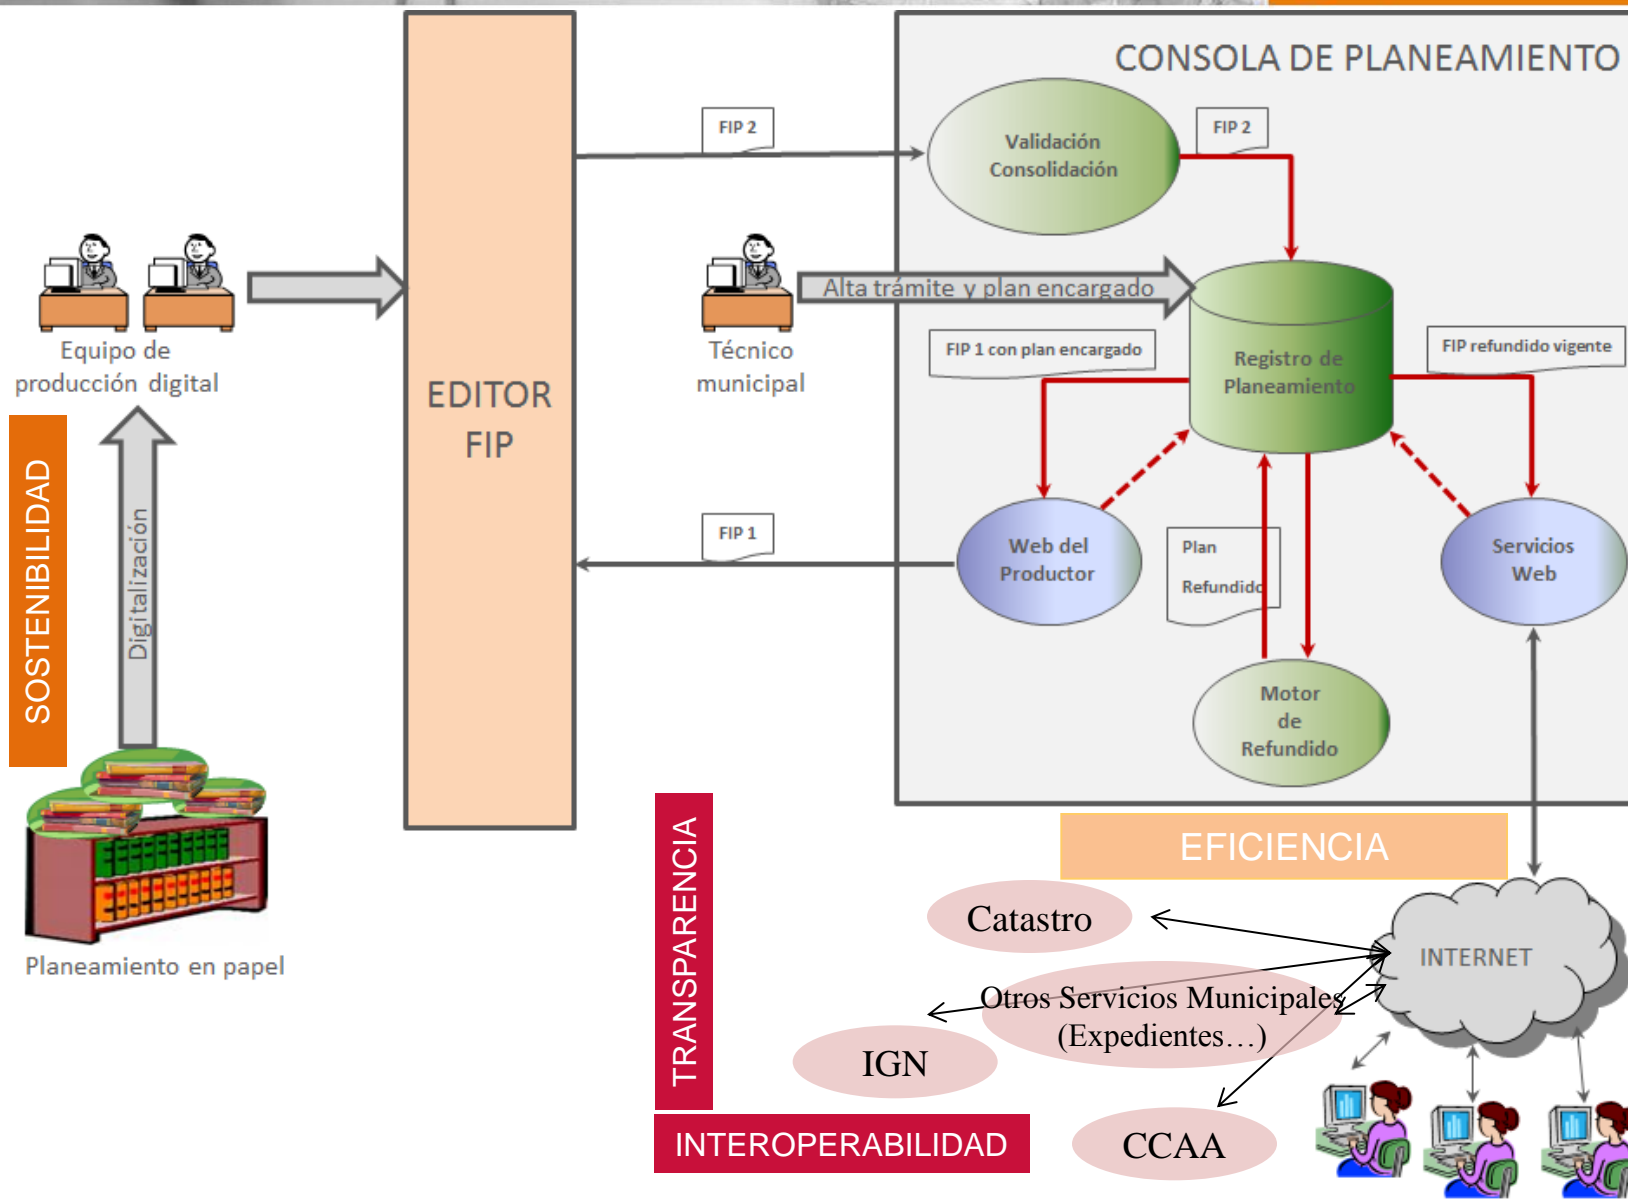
CONSOLA DE PLANEAMIENTO

FIP 2

Validación Consolidación

FIP 2

Equipo de producción digital

EDITOR FIP

Técnico municipal

Alta trámite y plan encargado

FIP 1 con plan encargado

Registro de Planeamiento

FIP refundido vigente

SOSTENIBILIDAD

Digitalización

FIP 1

Web del Productor

Plan Refundido

Servicios Web

Motor de Refundido

Planeamiento en papel

TRANSPARENCIA

EFICIENCIA

Catastro

INTERNET

Otros Servicios Municipales (Expedientes…)

IGN

INTEROPERABILIDAD

CCAA